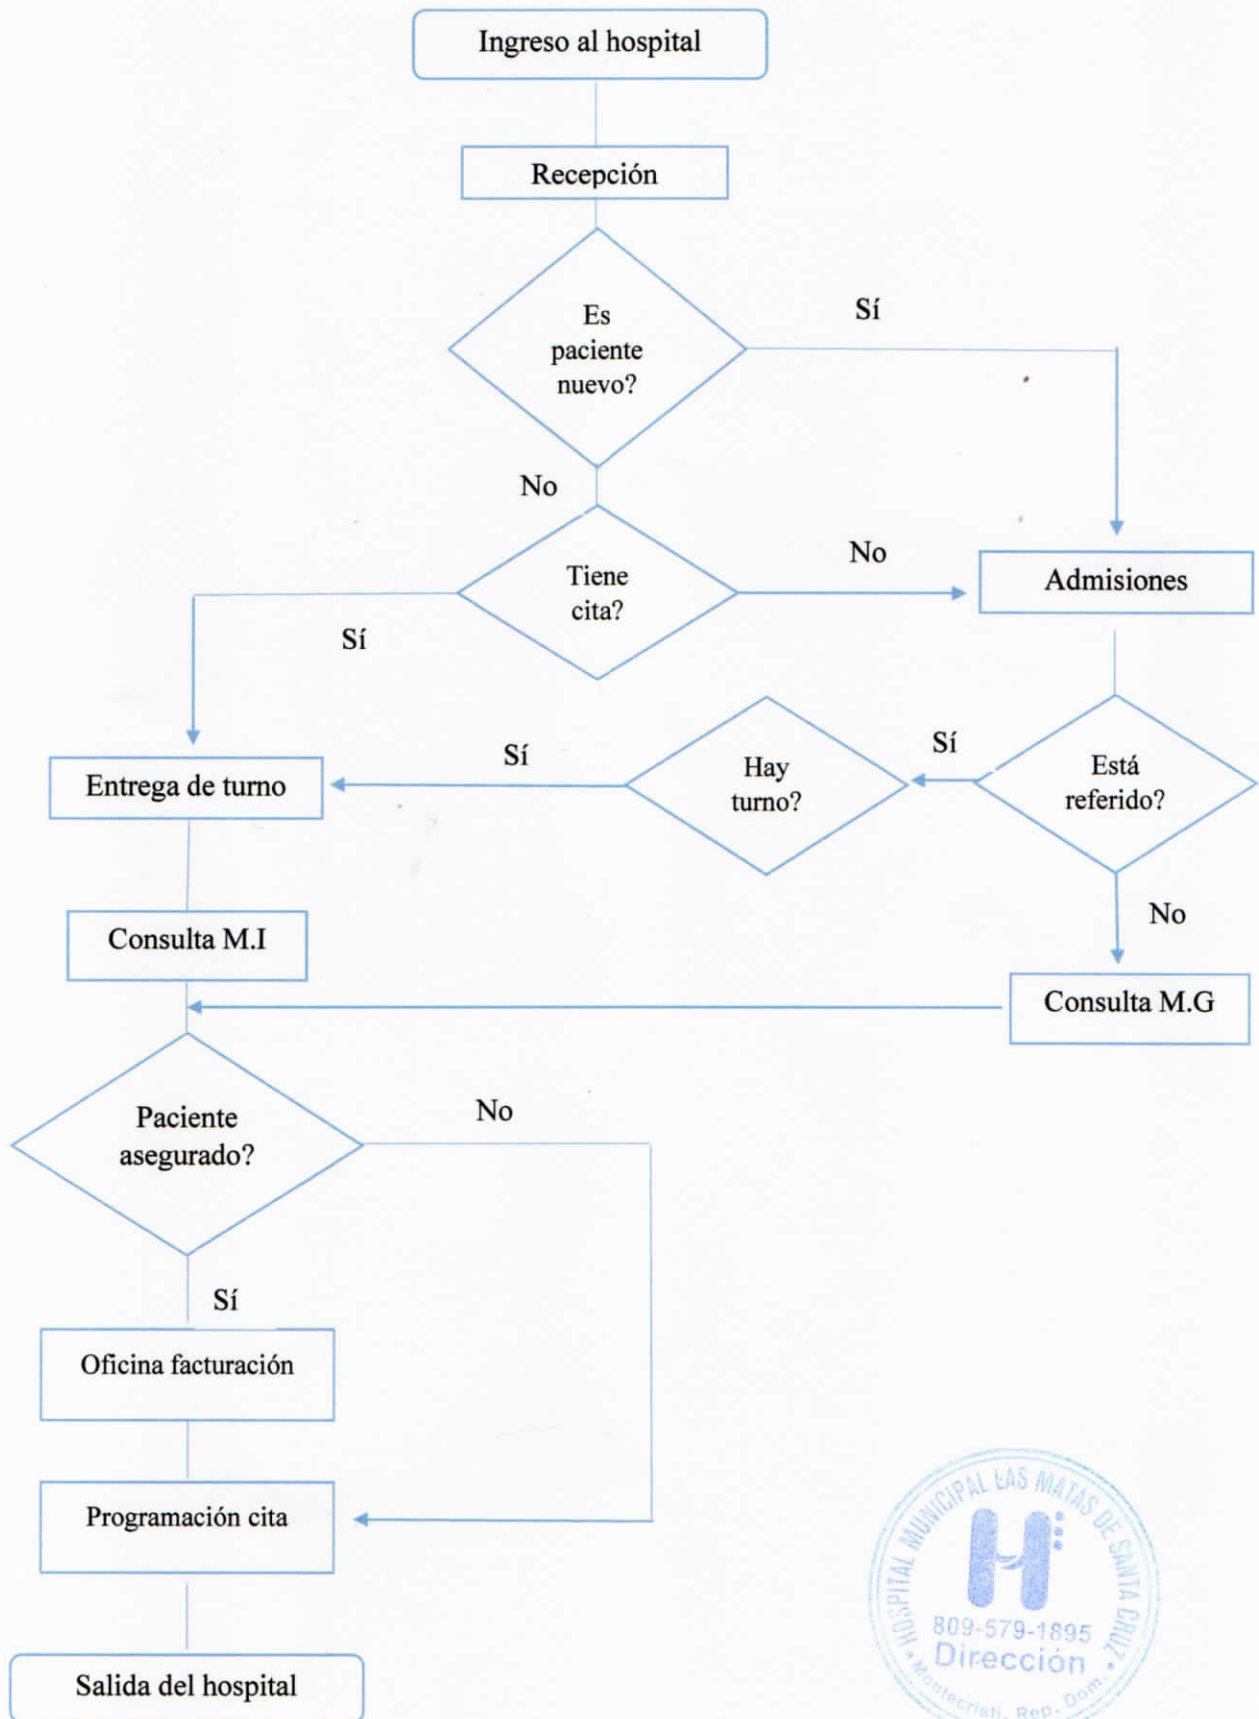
Ingreso al hospital

Recepción

Es paciente nuevo?

Sí

No

Tiene cita?

No

Admisiones

Sí

Sí

Hay turno?

Sí

Está referido?

Entrega de turno

No

Consulta M.I

Consulta M.G

Paciente asegurado?

No

Sí

Oficina facturación

Programación cita

Salida del hospital

HOSPITAL MUNICIPAL LAS MATAS DE SANTA CRUZ
809-579-1895
Dirección
Montecristi, Rep. Dom.